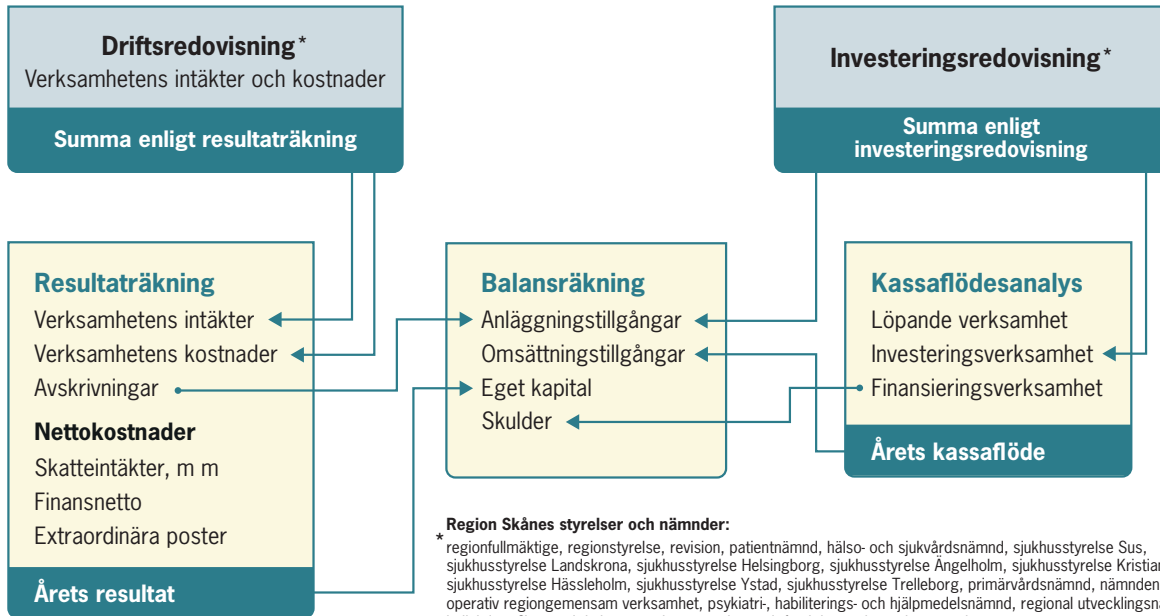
Driftsredovisning*
Verksamhetens intäkter och kostnader

Summa enligt resultaträkning

Investeringsredovisning*

Summa enligt investeringsredovisning

Resultaträkning
Verksamhetens intäkter
Verksamhetens kostnader
Avskrivningar

Nettokostnader
Skatteintäkter, m m
Finansnetto
Extraordinära poster

Årets resultat

Balansräkning
Anläggningstillgångar
Omsättningstillgångar
Eget kapital
Skulder

Kassaflödesanalys
Löpande verksamhet
Investeringsverksamhet
Finansieringsverksamhet

Årets kassaflöde

* Region Skånes styrelser och nämnder:
regionfullmäktige, regionstyrelse, revision, patientnämnd, hälso- och sjukvårdsnämnd, sjukhusstyrelse Sus, sjukhusstyrelse Landskrona, sjukhusstyrelse Helsingborg, sjukhusstyrelse Ängelholm, sjukhusstyrelse Kristian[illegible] sjukhusstyrelse Hässleholm, sjukhusstyrelse Ystad, sjukhusstyrelse Trelleborg, primärvårdsnämnd, nämnden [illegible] operativ regiongemensam verksamhet, psykiatri-, habiliterings- och hjälpmedelsnämnd, regional utvecklingsn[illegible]